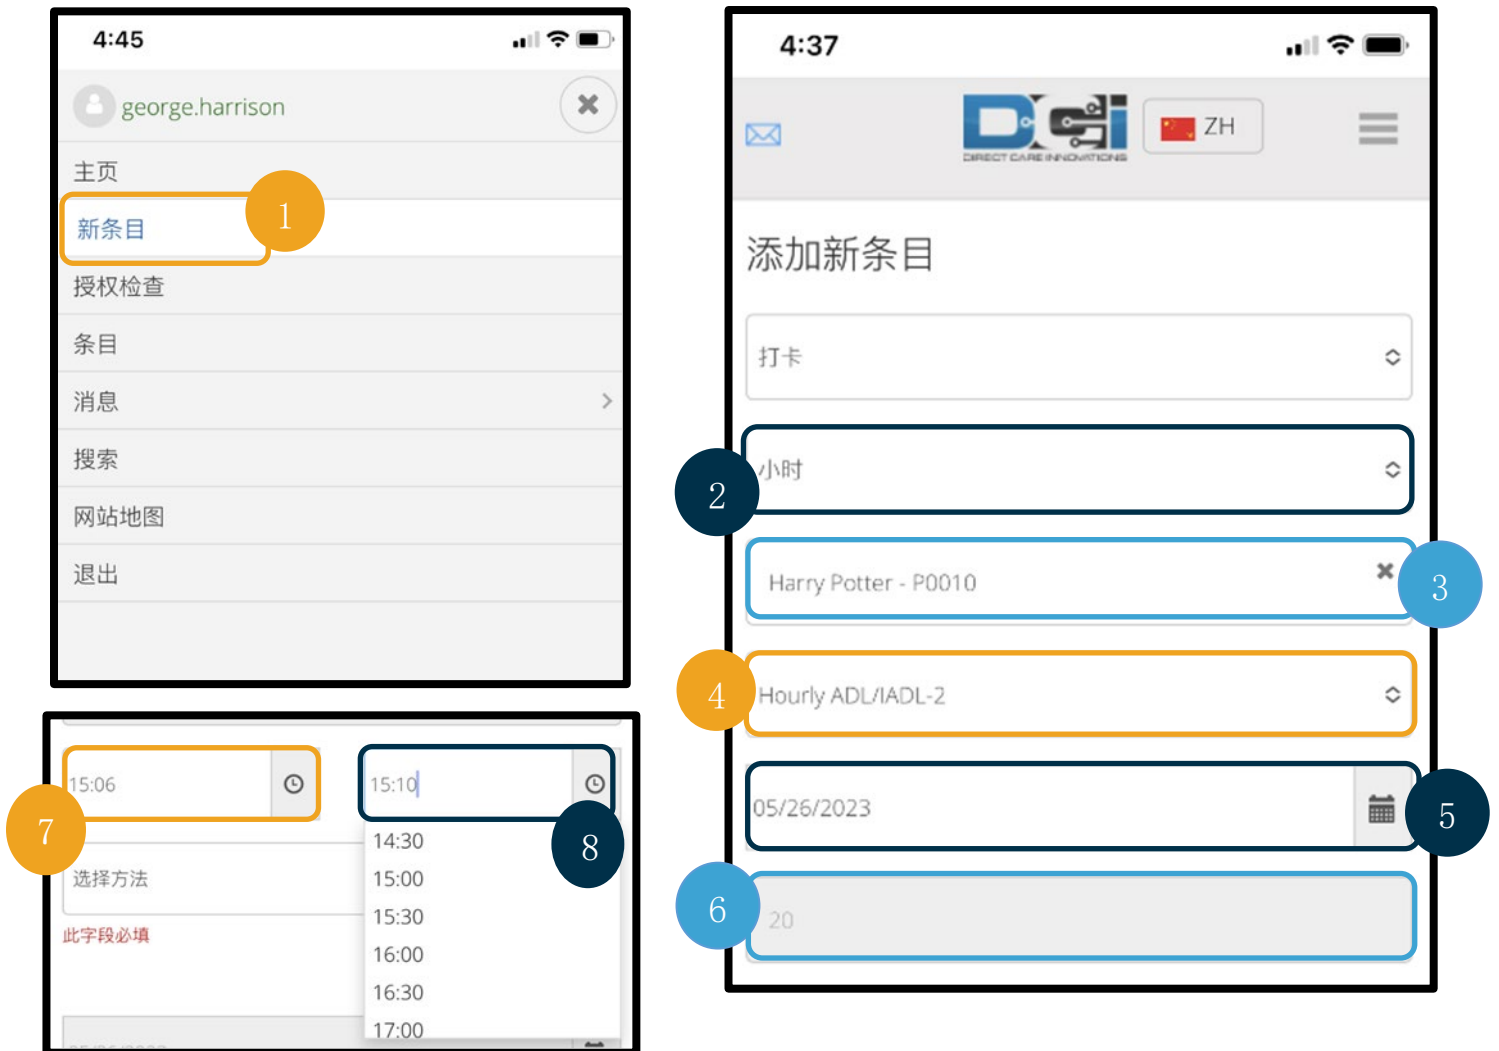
4:45

george.harrison

主页

新条目

1

授权检查

条目

消息

搜索

网站地图

退出

15:06

15:10

7

8

14:30

15:00

15:30

16:00

16:30

17:00

选择方法

此字段必填

4:37

DCI DIRECT CARE INNOVATIONS

ZH

添加新条目

打卡

2

小时

Harry Potter - P0010

3

4

Hourly ADL/IADL-2

05/26/2023

5

6

20